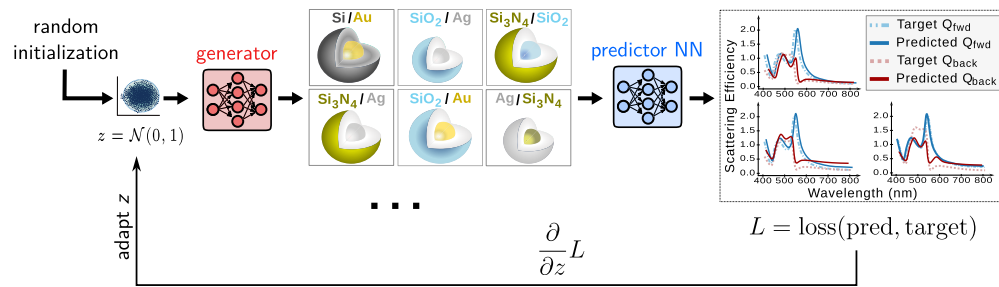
random initialization

$z = \mathcal{N}(0,1)$

generator

Si / Au

SiO$_2$ / Ag

Si$_3$N$_4$ / SiO$_2$

Si$_3$N$_4$ / Ag

SiO$_2$ / Au

Ag / Si$_3$N$_4$

...

predictor NN

Target Q$_{fwd}$
Predicted Q$_{fwd}$
Target Q$_{back}$
Predicted Q$_{back}$

Scattering Efficiency

2.0
1.5
1.0
0.5

400 500 600 700 800

Wavelength (nm)

$L = \text{loss}(\text{pred}, \text{target})$

$\frac{\partial}{\partial z} L$

adapt z